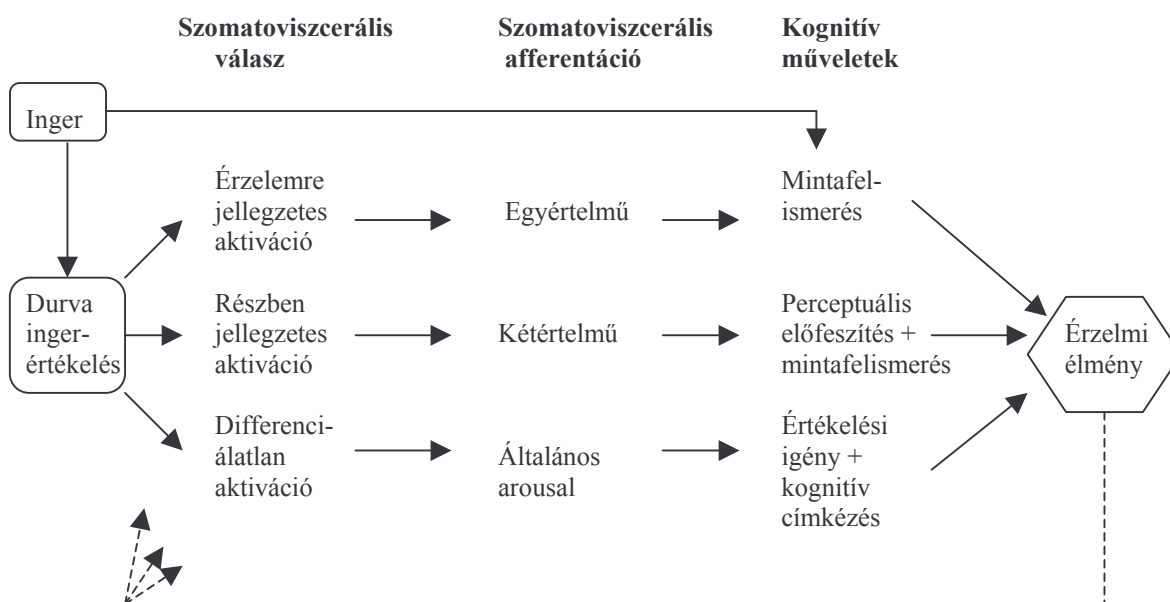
Szomatoviszcerális válasz

Szomatoviszcerális afferentáció

Kognitív műveletek

Inger

Durva inger-értékelés

Érzelemre jellegzetes aktiváció

Egyértelmű

Mintafelismerés

Részben jellegzetes aktiváció

Kétértelmű

Perceptuális előfeszítés + mintafelismerés

Differenciálatlan aktiváció

Általános arousal

Értékelési igény + kognitív címkézés

Érzelmi élmény